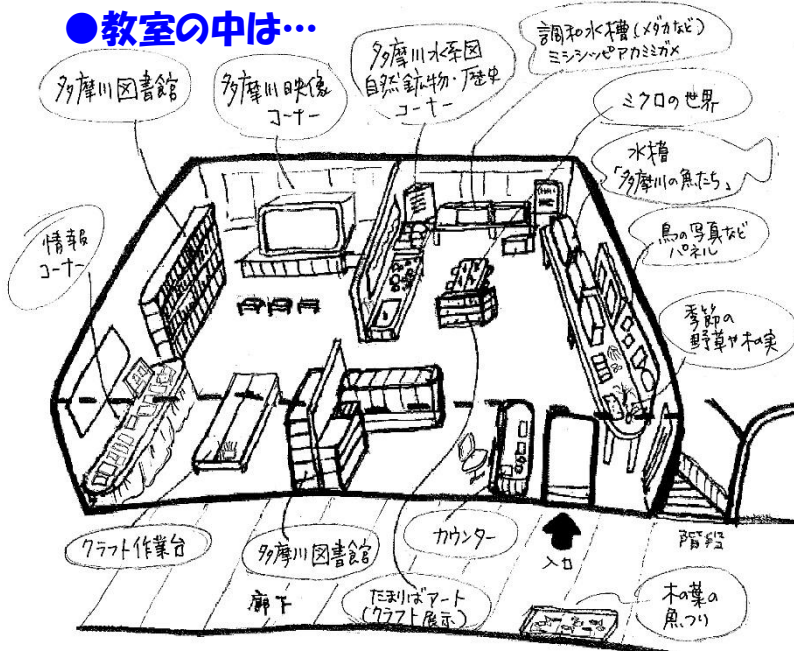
●教室の中は…

多摩川図書館

多摩川映像コーナー

多摩川水系図
自然鉱物・歴史
コーナー

調和水槽（メダカなど）
ミシシッピアカミミガメ

ミクロの世界

水槽
「多摩川の魚たち」

情報
コーナー

鳥の写真など
パネル

季節の
野草や木の実

クラフト作業台

多摩川図書館

カウンター

入口

階段

廊下

たまりばアート
（クラフト展示）

木の葉の
魚つり